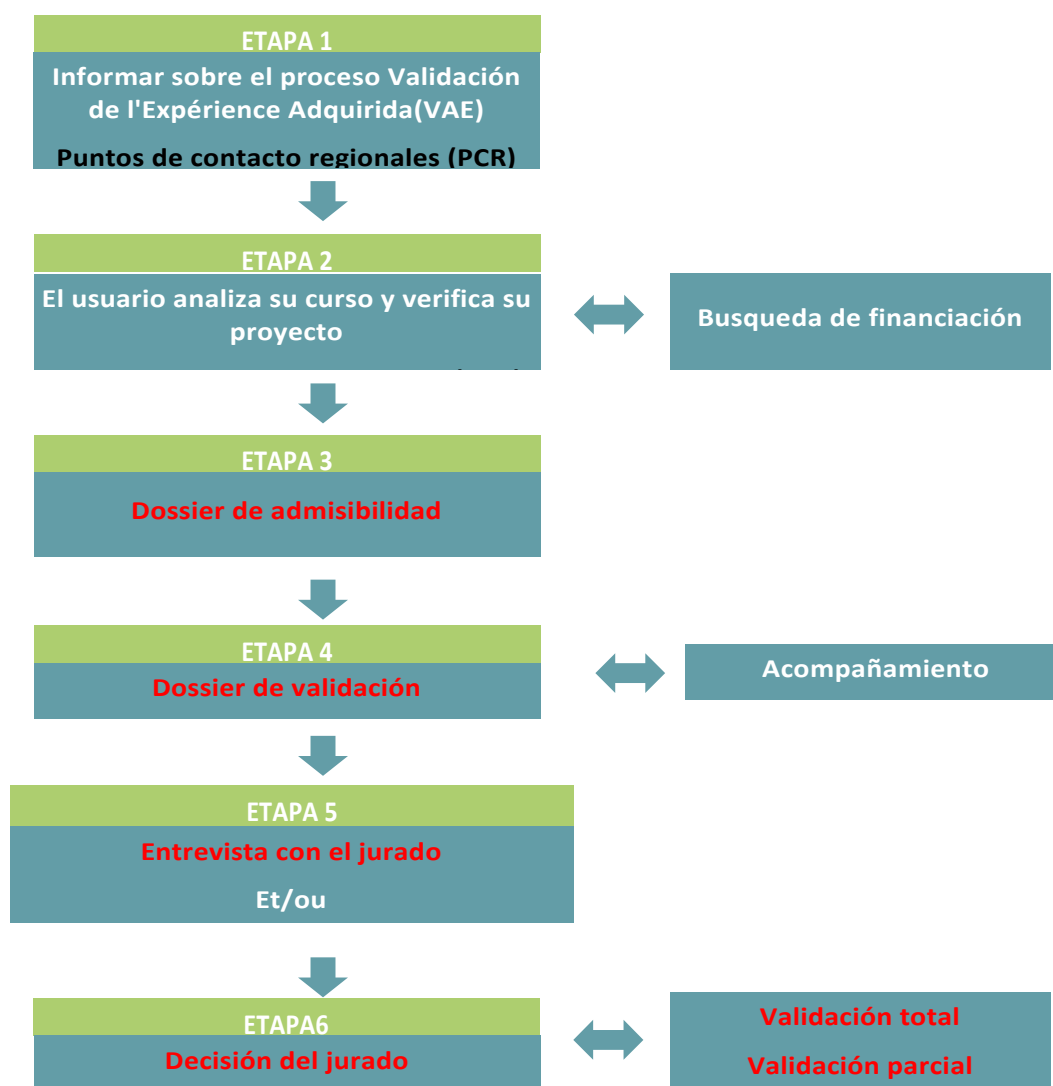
ETAPA 1

Informar sobre el proceso Validación de l'Expérience Adquirida(VAE)

Puntos de contacto regionales (PCR)

ETAPA 2

El usuario analiza su curso y verifica su proyecto

Busqueda de financiación

ETAPA 3

Dossier de admisibilidad

ETAPA 4

Dossier de validación

Acompañamiento

ETAPA 5

Entrevista con el jurado

Et/ou

ETAPA6

Decisión del jurado

Validación total

Validación parcial